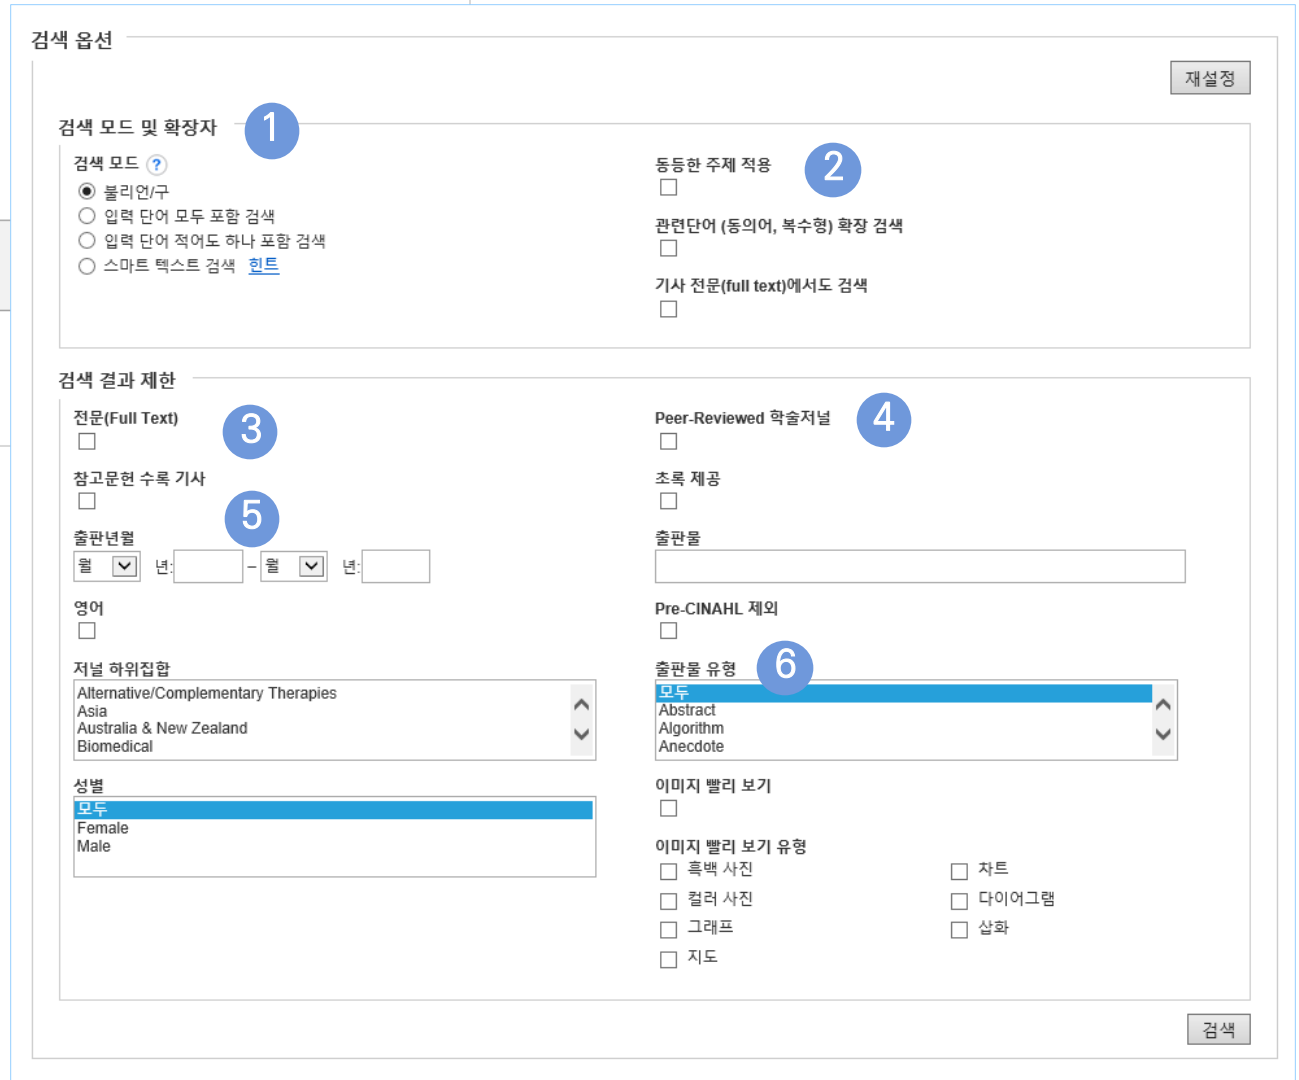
검색 옵션

재설정

검색 모드 및 확장자 1

검색 모드 ?
불리언/구
입력 단어 모두 포함 검색
입력 단어 적어도 하나 포함 검색
스마트 텍스트 검색 힌트

동등한 주제 적용 2

관련단어 (동의어, 복수형) 확장 검색

기사 전문(full text)에서도 검색

검색 결과 제한

전문(Full Text) 3

Peer-Reviewed 학술저널 4

참고문헌 수록 기사 5

초록 제공

출판년월
월 년: – 월 년:

출판물

영어

Pre-CINAHL 제외

저널 하위집합
Alternative/Complementary Therapies
Asia
Australia & New Zealand
Biomedical

출판물 유형 6
모두
Abstract
Algorithm
Anecdote

성별
모두
Female
Male

이미지 빨리 보기

이미지 빨리 보기 유형
흑백 사진
차트
컬러 사진
다이어그램
그래프
삽화
지도

검색